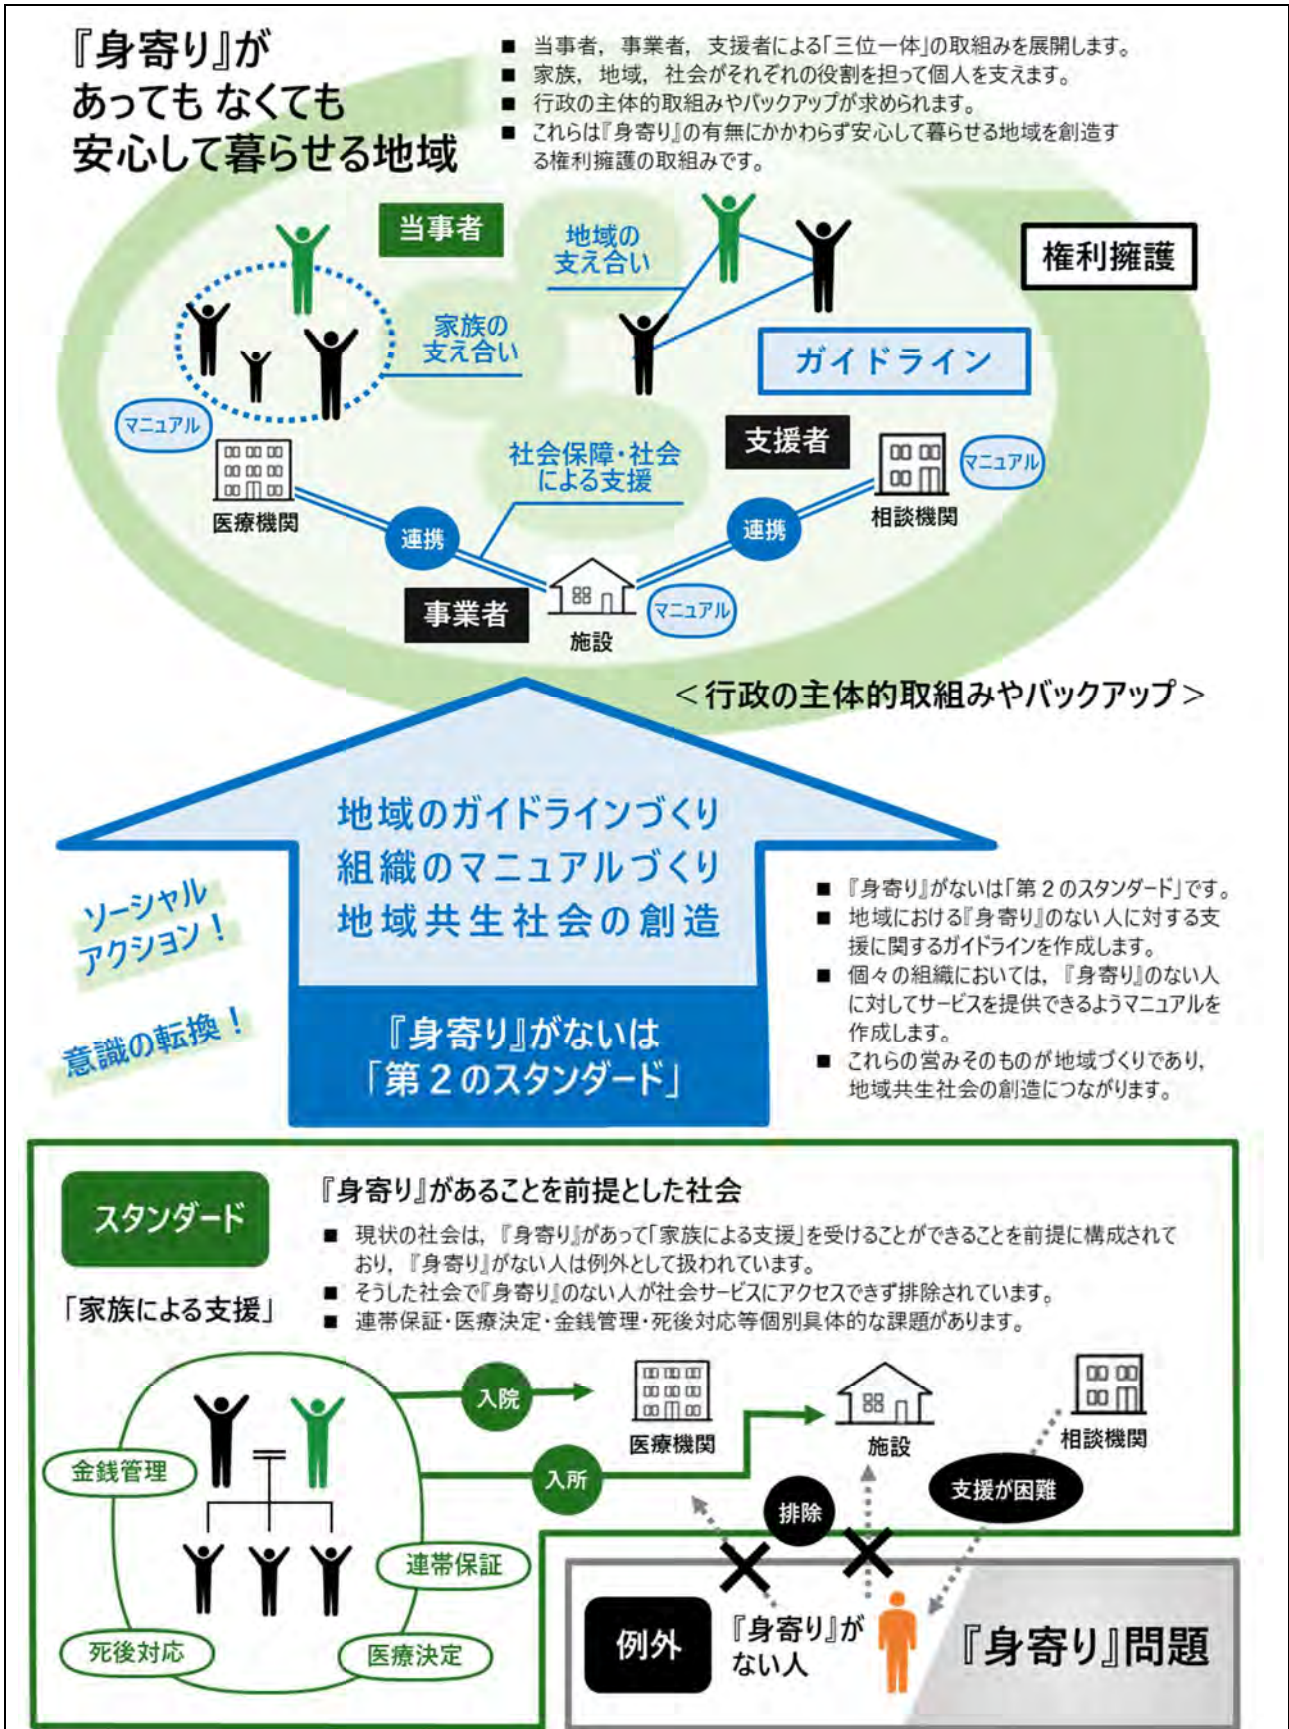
『身寄り』が
あっても なくても
安心して暮らせる地域

■ 当事者，事業者，支援者による「三位一体」の取組みを展開します。
■ 家族，地域，社会がそれぞれの役割を担って個人を支えます。
■ 行政の主体的取組みやバックアップが求められます。
■ これらは『身寄り』の有無にかかわらず安心して暮らせる地域を創造する権利擁護の取組みです。

当事者
地域の支え合い
権利擁護
家族の支え合い
ガイドライン
マニュアル
社会保障・社会による支援
支援者
マニュアル
医療機関
相談機関
連携
連携
事業者
施設
マニュアル

＜行政の主体的取組みやバックアップ＞

地域のガイドラインづくり
組織のマニュアルづくり
地域共生社会の創造

ソーシャルアクション！
意識の転換！

『身寄り』がないは
「第２のスタンダード」

■ 『身寄り』がないは「第２のスタンダード」です。
■ 地域における『身寄り』のない人に対する支援に関するガイドラインを作成します。
■ 個々の組織においては，『身寄り』のない人に対してサービスを提供できるようマニュアルを作成します。
■ これらの営みそのものが地域づくりであり，地域共生社会の創造につながります。

スタンダード
「家族による支援」

『身寄り』があることを前提とした社会
■ 現状の社会は，『身寄り』があって「家族による支援」を受けることができることを前提に構成されており，『身寄り』がない人は例外として扱われています。
■ そうした社会で『身寄り』のない人が社会サービスにアクセスできず排除されています。
■ 連帯保証・医療決定・金銭管理・死後対応等個別具体的な課題があります。

入院
医療機関
施設
相談機関
金銭管理
入所
支援が困難
排除
連帯保証
死後対応
医療決定
例外
『身寄り』がない人
『身寄り』問題